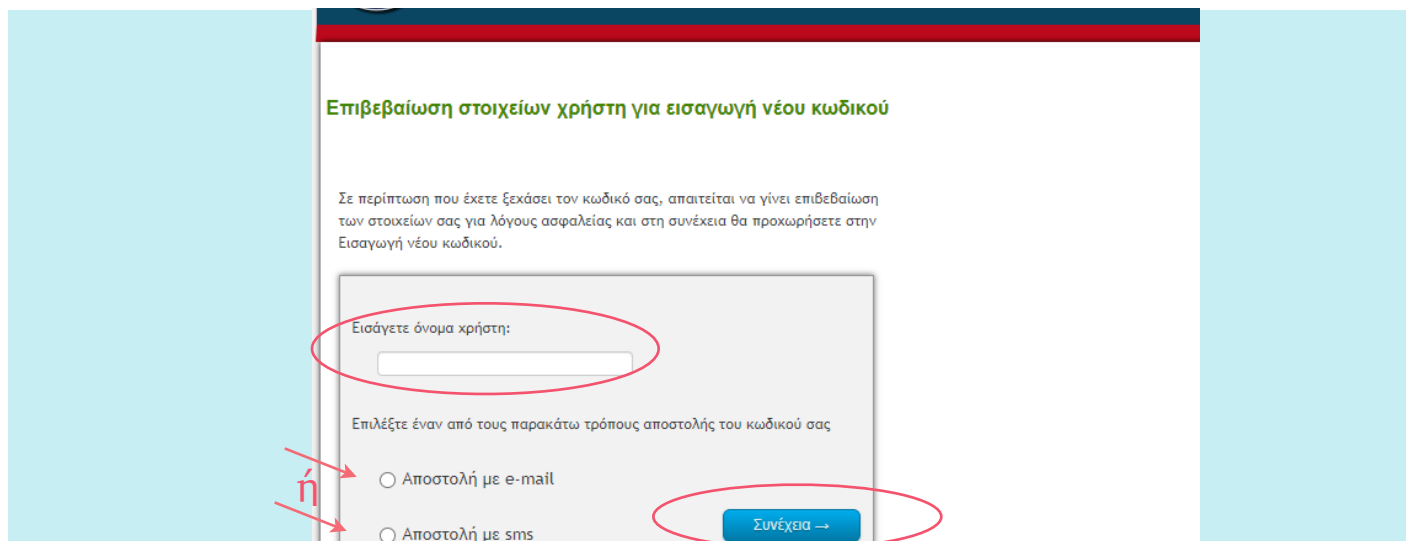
Επιβεβαίωση στοιχείων χρήστη για εισαγωγή νέου κωδικού

Σε περίπτωση που έχετε ξεχάσει τον κωδικό σας, απαιτείται να γίνει επιβεβαίωση των στοιχείων σας για λόγους ασφαλείας και στη συνέχεια θα προχωρήσετε στην Εισαγωγή νέου κωδικού.

Εισάγετε όνομα χρήστη:

Επιλέξτε έναν από τους παρακάτω τρόπους αποστολής του κωδικού σας

Αποστολή με e-mail

ή

Αποστολή με sms

Συνέχεια →